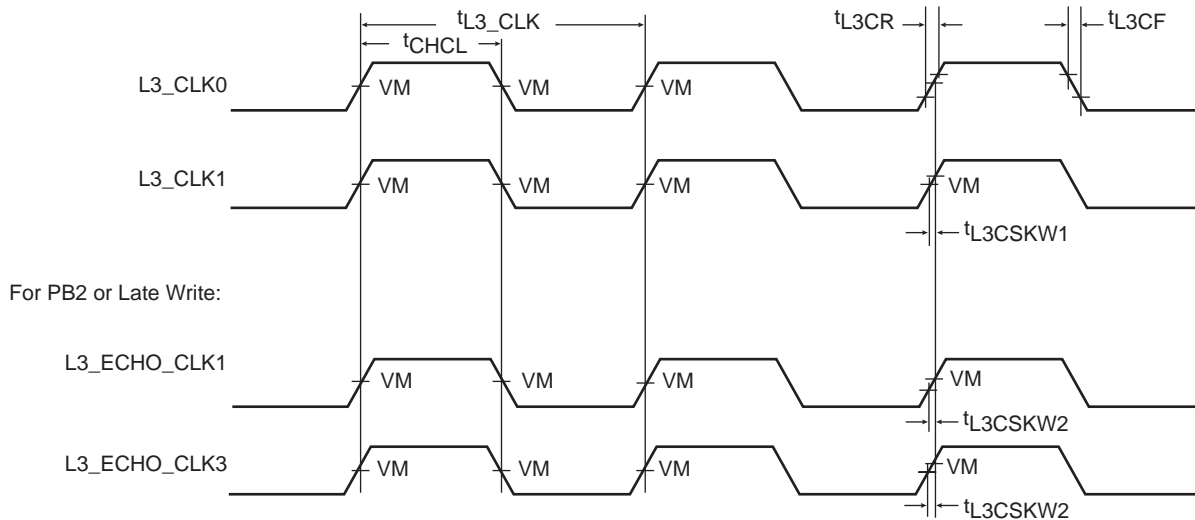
$t_{L3\_CLK}$

$t_{CHCL}$

$t_{L3CR}$

$t_{L3CF}$

L3_CLK0

VM VM VM

L3_CLK1

VM VM VM VM

$t_{L3CSKW1}$

For PB2 or Late Write:

L3_ECHO_CLK1

VM VM VM VM

$t_{L3CSKW2}$

L3_ECHO_CLK3

VM VM VM VM

$t_{L3CSKW2}$